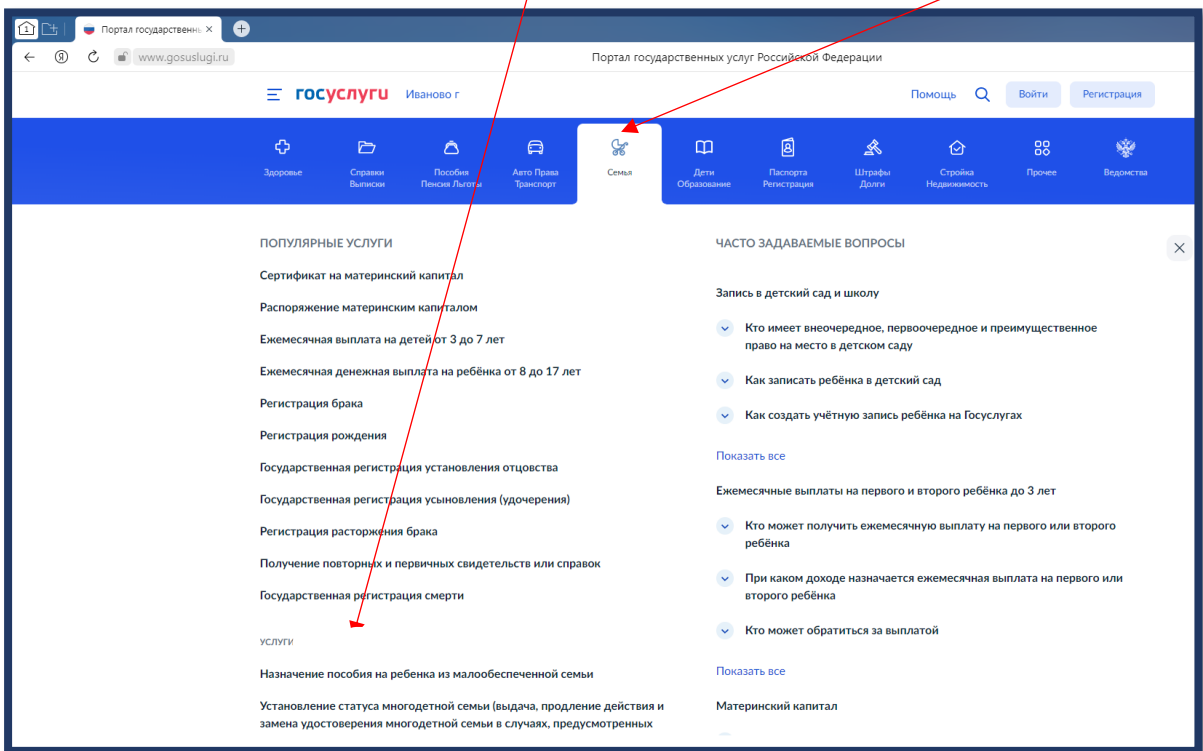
1

Портал государственны ×

+

www.gosuslugi.ru

Портал государственных услуг Российской Федерации

госуслуги Иваново г

Помощь

Войти

Регистрация

Здоровье

Справки Выписки

Пособия Пенсия Льготы

Авто Права Транспорт

Семья

Дети Образование

Паспорта Регистрация

Штрафы Долги

Стройка Недвижимость

Прочее

Ведомства

ПОПУЛЯРНЫЕ УСЛУГИ

Сертификат на материнский капитал

Распоряжение материнским капиталом

Ежемесячная выплата на детей от 3 до 7 лет

Ежемесячная денежная выплата на ребёнка от 8 до 17 лет

Регистрация брака

Регистрация рождения

Государственная регистрация установления отцовства

Государственная регистрация усыновления (удочерения)

Регистрация расторжения брака

Получение повторных и первичных свидетельств или справок

Государственная регистрация смерти

УСЛУГИ

Назначение пособия на ребенка из малообеспеченной семьи

Установление статуса многодетной семьи (выдача, продление действия и замена удостоверения многодетной семьи в случаях, предусмотренных

ЧАСТО ЗАДАВАЕМЫЕ ВОПРОСЫ

Запись в детский сад и школу

Кто имеет внеочередное, первоочередное и преимущественное право на место в детском саду

Как записать ребёнка в детский сад

Как создать учётную запись ребёнка на Госуслугах

Показать все

Ежемесячные выплаты на первого и второго ребёнка до 3 лет

Кто может получить ежемесячную выплату на первого или второго ребёнка

При каком доходе назначается ежемесячная выплата на первого или второго ребёнка

Кто может обратиться за выплатой

Показать все

Материнский капитал